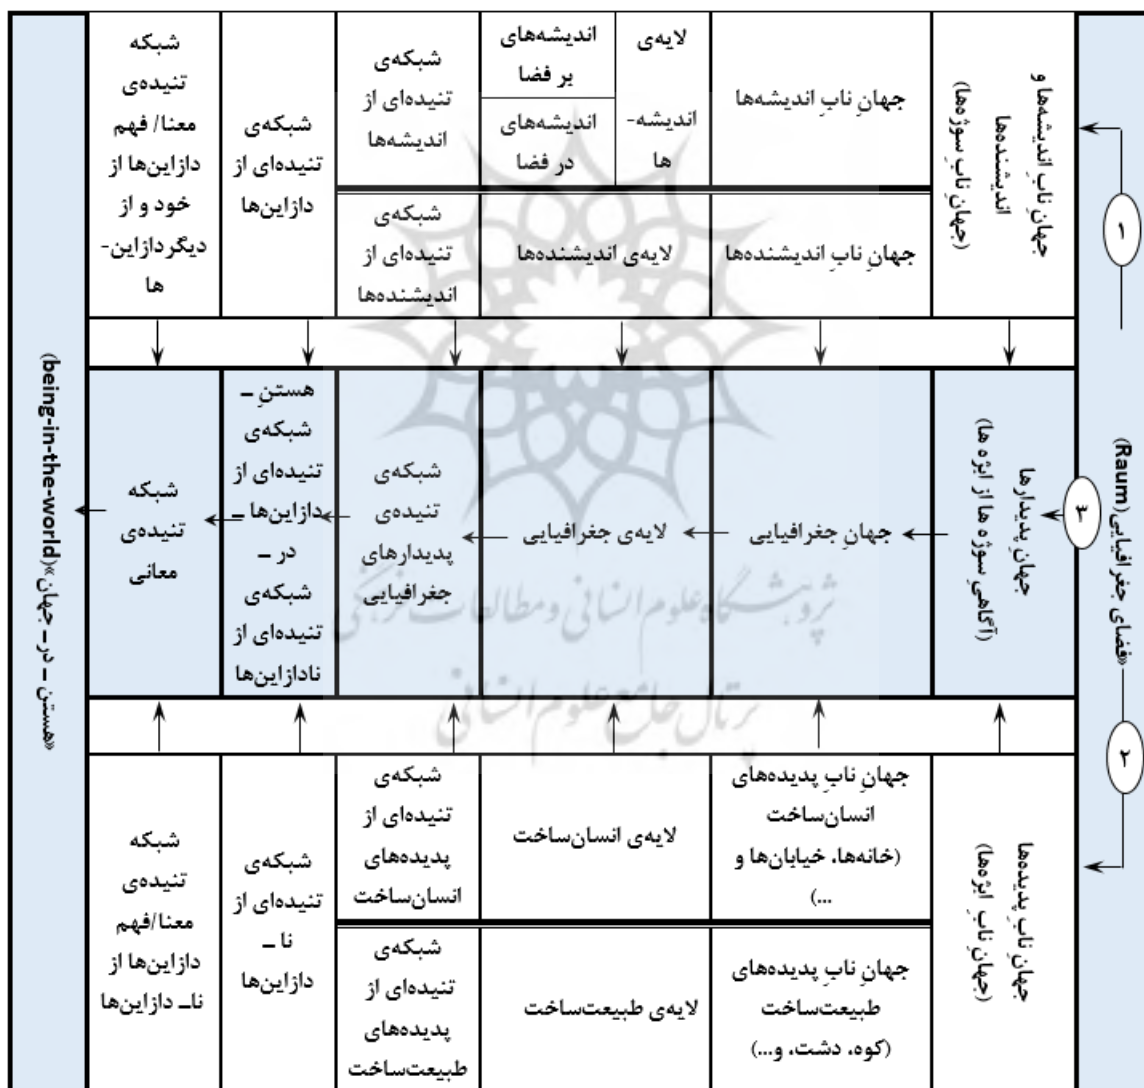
«فضای جغرافیایی (Raum)»

۱

جهانِ نابِ اندیشه‌ها و اندیشنده‌ها (جهانِ نابِ سوژه‌ها)

جهانِ نابِ اندیشه‌ها

لایه‌ی اندیشه‌ها

اندیشه‌های بر فضا

اندیشه‌های در فضا

شبکه‌ی تنیده‌ای از اندیشه‌ها

جهانِ نابِ اندیشنده‌ها

لایه‌ی اندیشنده‌ها

شبکه‌ی تنیده‌ای از اندیشنده‌ها

شبکه‌ی تنیده‌ای از دازاین‌ها

شبکه تنیده‌ی معنا/ فهم دازاین‌ها از خود و از دیگردازاین‌ها

۳

جهانِ پدیدارها (آگاهی سوژه‌ها از ابژه‌ها)

جهانِ جغرافیایی

لایه‌ی جغرافیایی

شبکه‌ی تنیده‌ی پدیدارهای جغرافیایی

هستن ــ شبکه‌ی تنیده‌ای از دازاین‌ها ــ در ــ شبکه‌ی تنیده‌ای از نادازاین‌ها

شبکه تنیده‌ی معانی

«هستن ــ در ــ جهان» (being-in-the-world)

۲

جهانِ نابِ پدیده‌ها (جهانِ نابِ ابژه‌ها)

جهانِ نابِ پدیده‌های انسان‌ساخت (خانه‌ها، خیابان‌ها و ...)

لایه‌ی انسان‌ساخت

شبکه‌ی تنیده‌ای از پدیده‌های انسان‌ساخت

جهانِ نابِ پدیده‌های طبیعت‌ساخت (کوه، دشت، و...)

لایه‌ی طبیعت‌ساخت

شبکه‌ی تنیده‌ای از پدیده‌های طبیعت‌ساخت

شبکه‌ی تنیده‌ای از نا ــ دازاین‌ها

شبکه تنیده‌ی معنا/فهم دازاین‌ها از نا‌ــ دازاین‌ها

پژوهشگاه علوم انسانی و مطالعات فرهنگی
پرتال جامع علوم انسانی